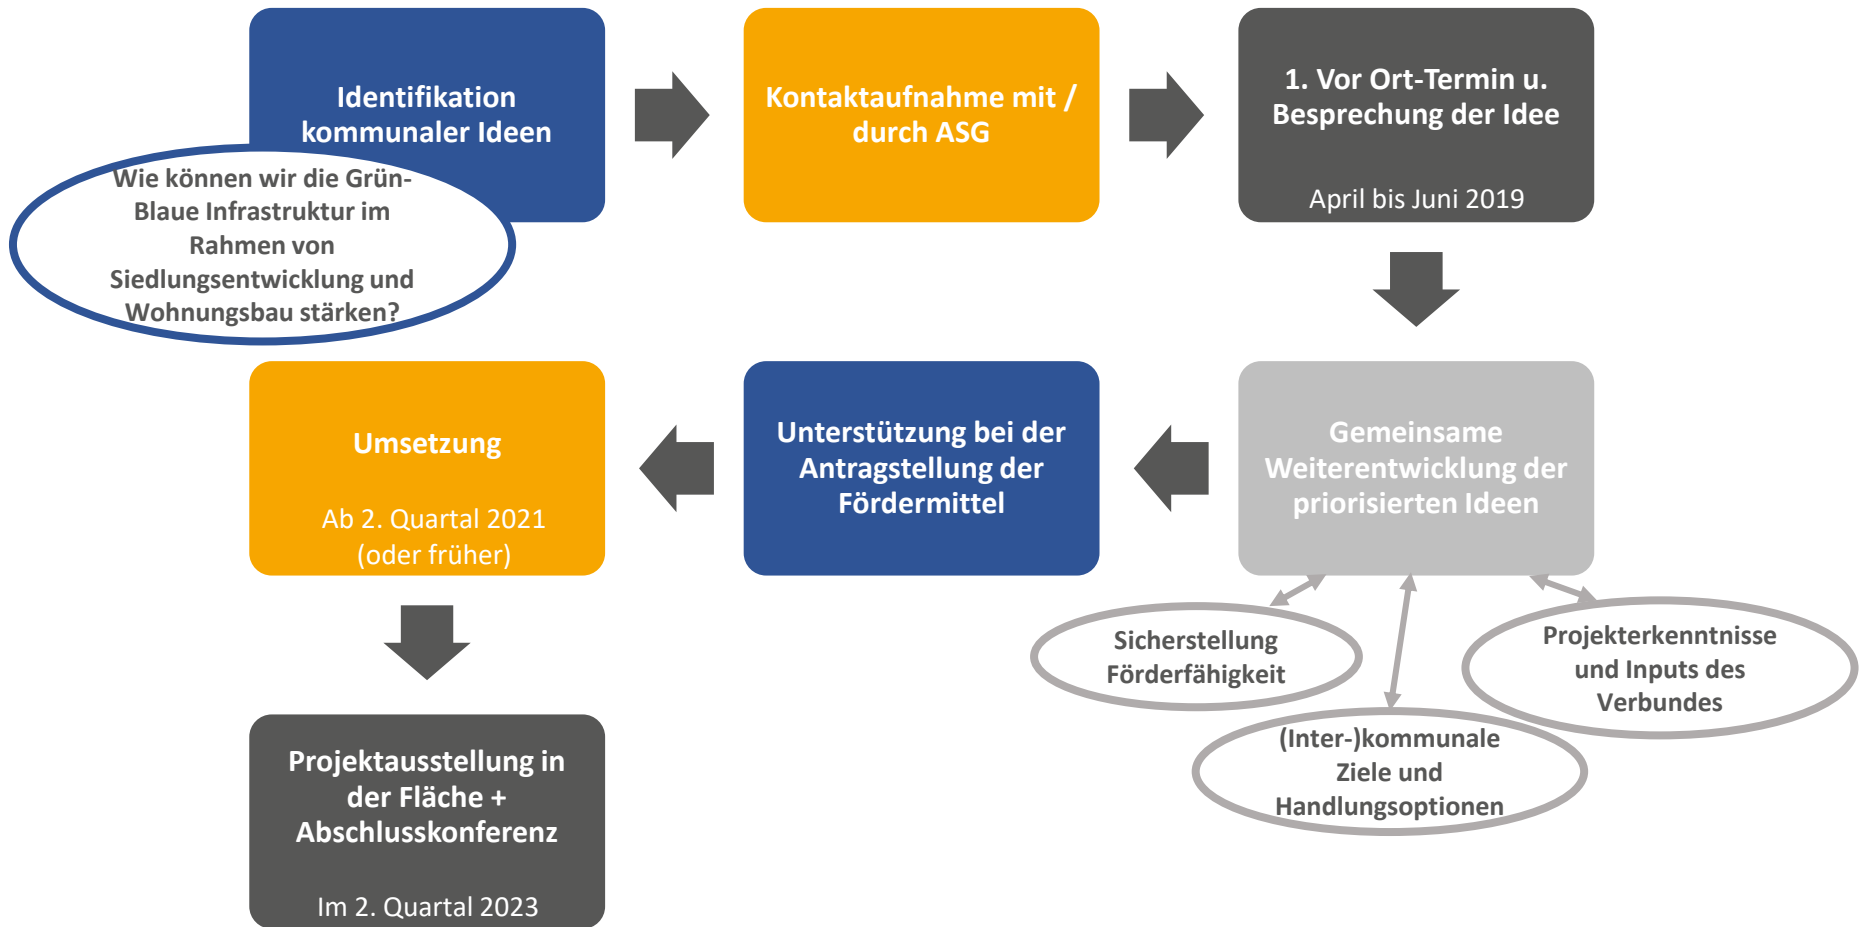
Identifikation kommunaler Ideen

Wie können wir die Grün-Blaue Infrastruktur im Rahmen von Siedlungsentwicklung und Wohnungsbau stärken?

Kontaktaufnahme mit / durch ASG

1. Vor Ort-Termin u. Besprechung der Idee

April bis Juni 2019

Gemeinsame Weiterentwicklung der priorisierten Ideen

Sicherstellung Förderfähigkeit

(Inter-)kommunale Ziele und Handlungsoptionen

Projekterkenntnisse und Inputs des Verbundes

Unterstützung bei der Antragstellung der Fördermittel

Umsetzung

Ab 2. Quartal 2021 (oder früher)

Projektausstellung in der Fläche + Abschlusskonferenz

Im 2. Quartal 2023